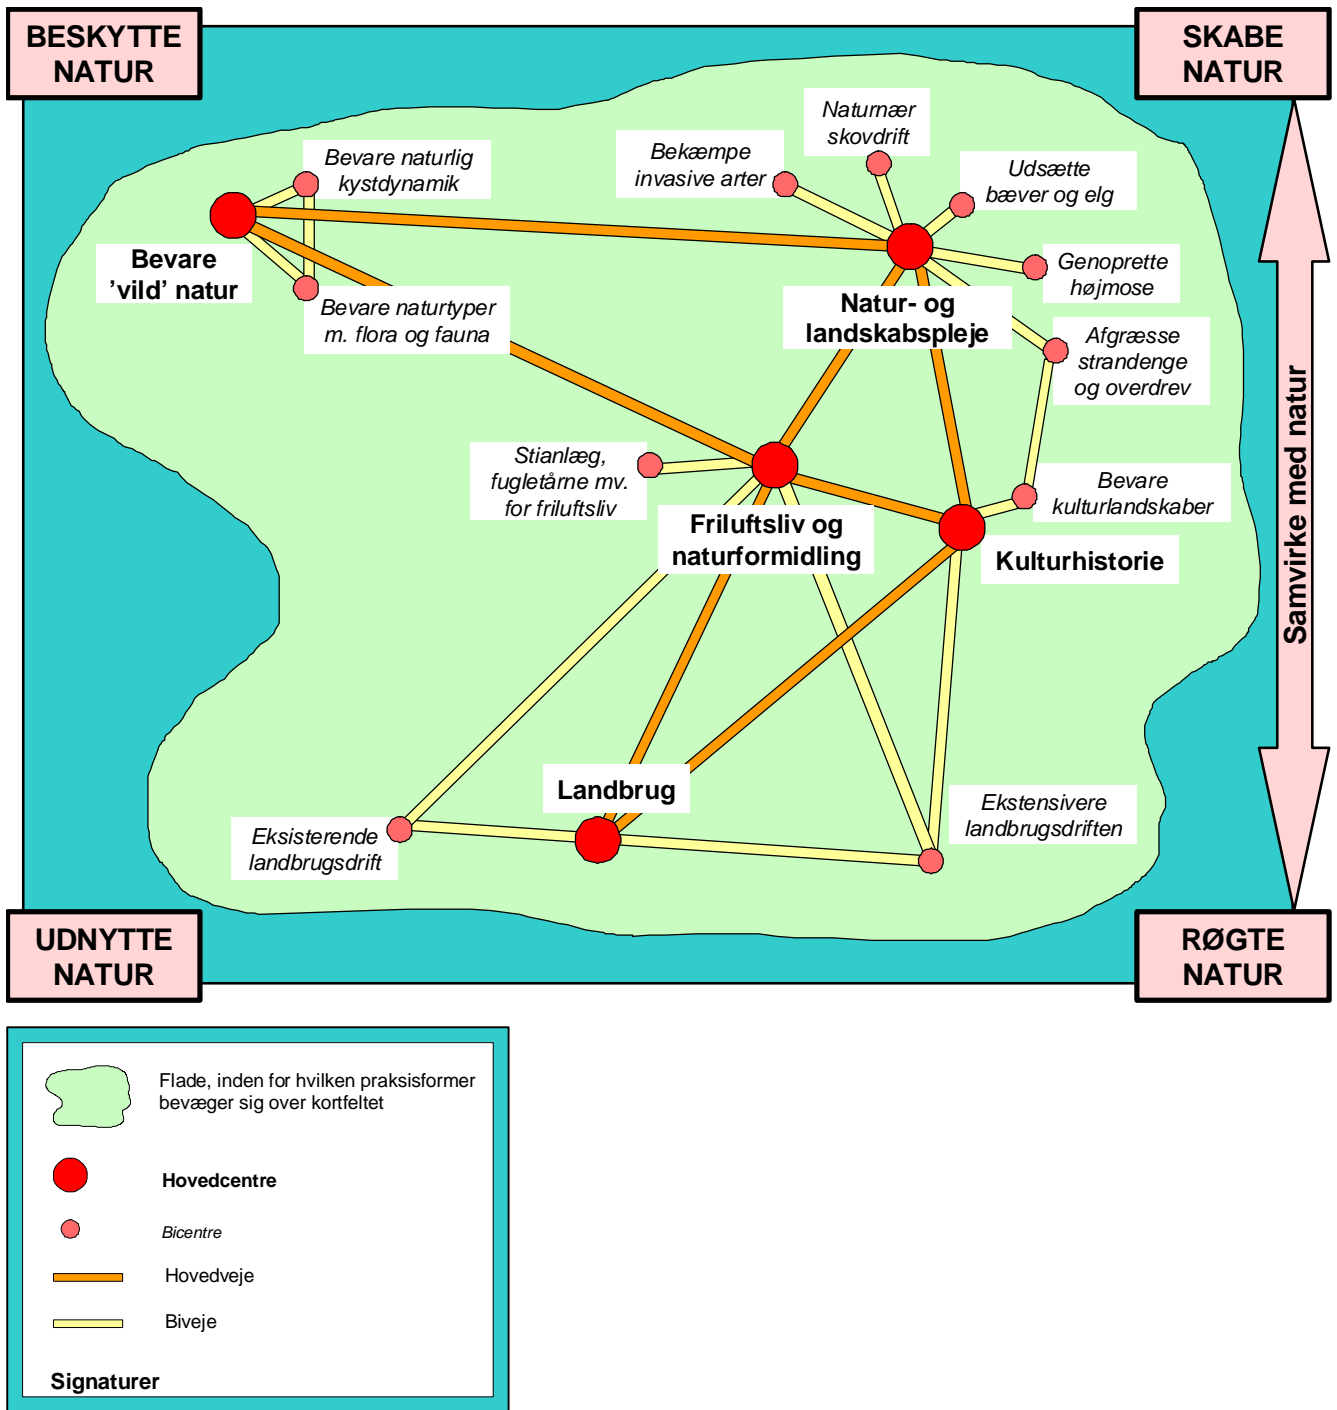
BESKYTTE NATUR

SKABE NATUR

Naturnær skovdrift

Bekæmpe invasive arter

Bevare naturlig kystdynamik

Udsætte bæver og elg

Bevare 'vild' natur

Genoprette højmose

Natur- og landskabspleje

Bevare naturtyper m. flora og fauna

Afgræsse strandenge og overdrev

Stianlæg, fugletårne mv. for friluftsliv

Bevare kulturlandskaber

Friluftsliv og naturformidling

Kulturhistorie

Samvirke med natur

Landbrug

Ekstensivere landbrugsdriften

Eksisterende landbrugsdrift

UDNYTTE NATUR

RØGTE NATUR

Flade, inden for hvilken praksisformer bevæger sig over kortfeltet

Hovedcentre

Bicentre

Hovedveje

Biveje

Signaturer